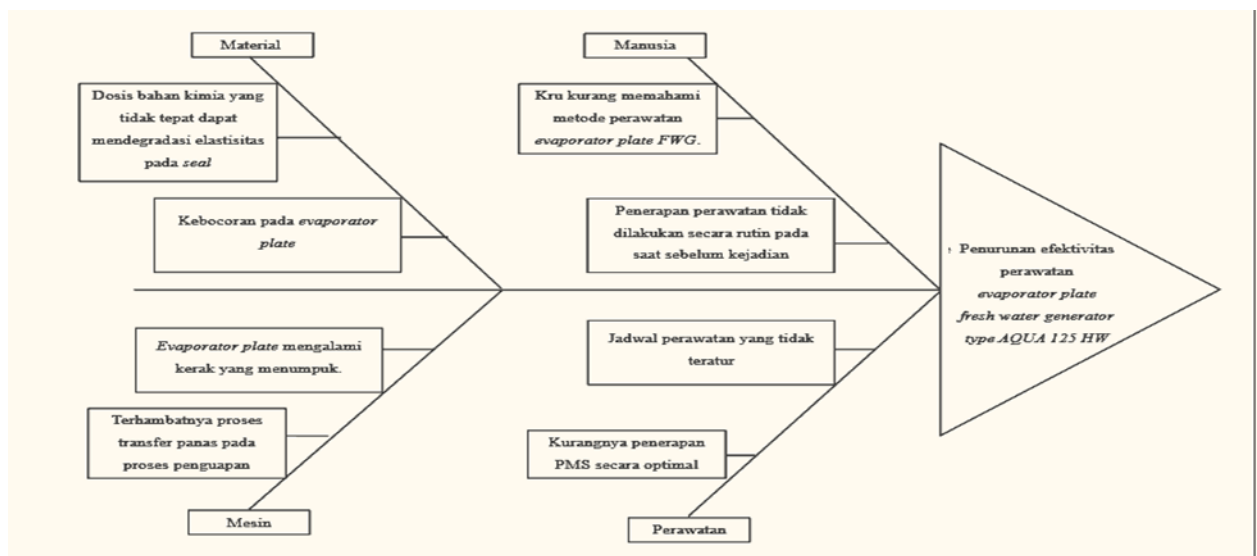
Material

Dosis bahan kimia yang tidak tepat dapat mendegradasi elastisitas pada seal

Kebocoran pada evaporator plate

Manusia

Kru kurang memahami metode perawatan evaporator plate FWG.

Penerapan perawatan tidak dilakukan secara rutin pada saat sebelum kejadian

Penurunan efektivitas perawatan evaporator plate fresh water generator type AQUA 125 HW

Evaporator plate mengalami kerak yang menumpuk.

Terhambatnya proses transfer panas pada proses penguapan

Mesin

Jadwal perawatan yang tidak teratur

Kurangnya penerapan PMS secara optimal

Perawatan